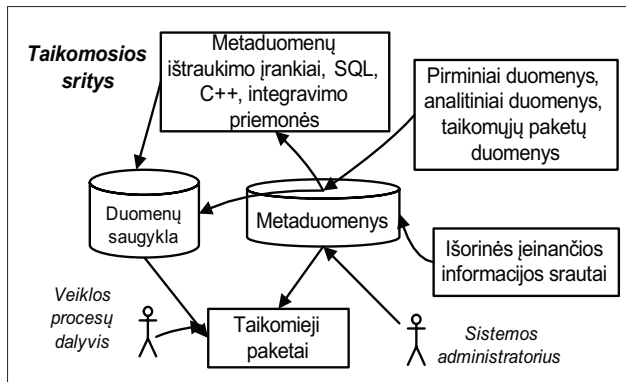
Taikomosios sritys

Metaduomenų ištraukimo įrankiai, SQL, C++, integravimo priemonės

Pirminiai duomenys, analitiniai duomenys, taikomųjų paketų duomenys

Duomenų saugykla

Metaduomenys

Išorinės įeinančios informacijos srautai

Veiklos procesų dalyvis

Taikomieji paketai

Sistemos administratorius